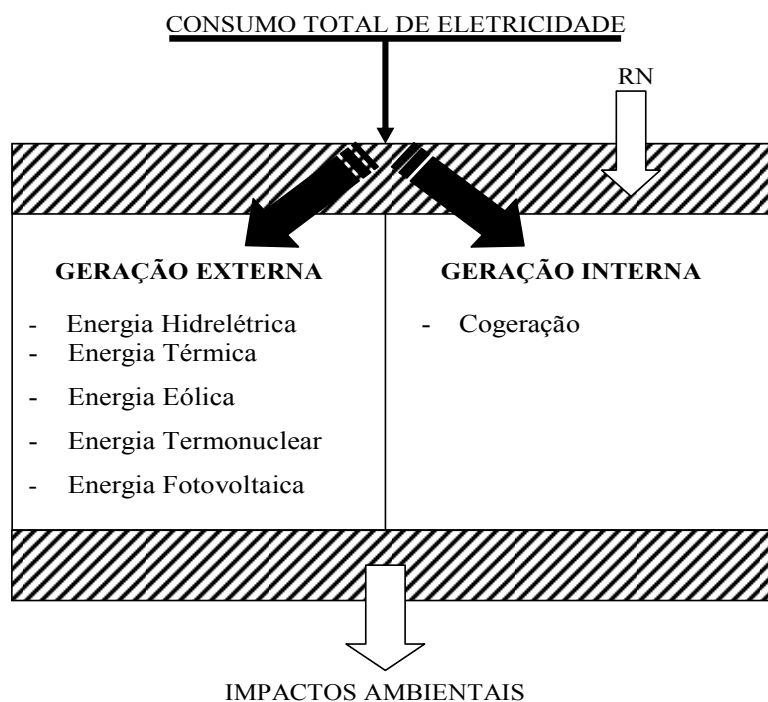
CONSUMO TOTAL DE ELETRICIDADE

RN

GERAÇÃO EXTERNA

- Energia Hidrelétrica
- Energia Térmica
- Energia Eólica
- Energia Termonuclear
- Energia Fotovoltaica

GERAÇÃO INTERNA

- Cogeração

IMPACTOS AMBIENTAIS